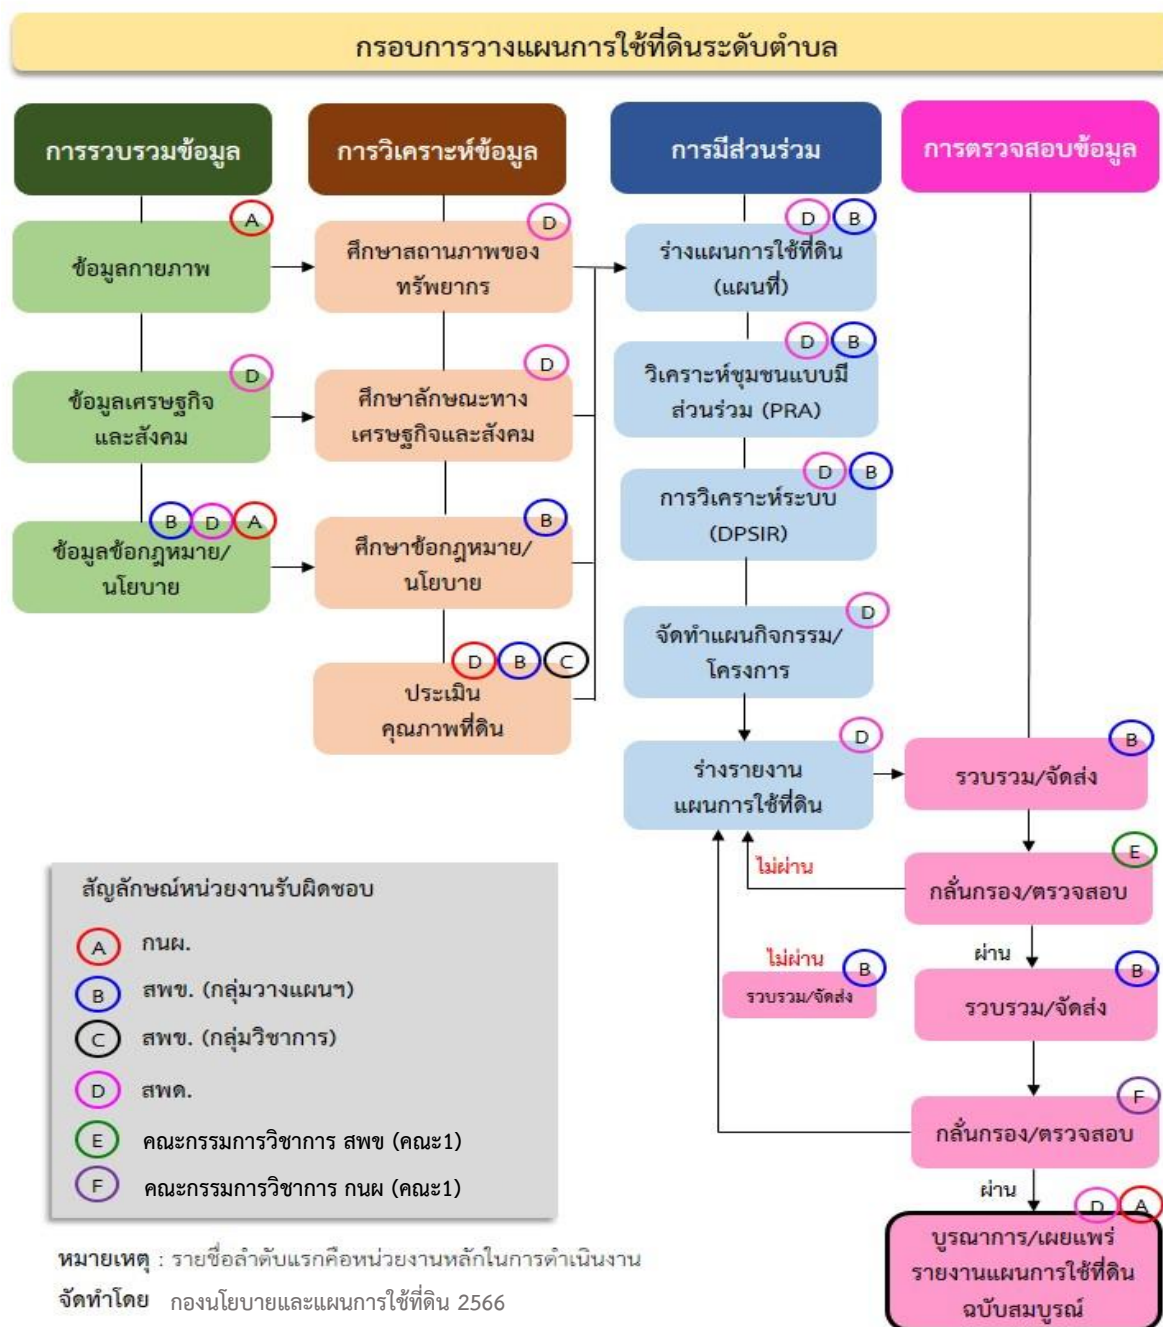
กรอบการวางแผนการใช้ที่ดินระดับตำบล

การรวบรวมข้อมูล

A
ข้อมูลกายภาพ

D
ข้อมูลเศรษฐกิจและสังคม

B D A
ข้อมูลข้อกฎหมาย/นโยบาย

การวิเคราะห์ข้อมูล

D
ศึกษาสถานภาพของทรัพยากร

D
ศึกษาลักษณะทางเศรษฐกิจและสังคม

B
ศึกษาข้อกฎหมาย/นโยบาย

D B C
ประเมินคุณภาพที่ดิน

การมีส่วนร่วม

D B
ร่างแผนการใช้ที่ดิน (แผนที่)

D B
วิเคราะห์ชุมชนแบบมีส่วนร่วม (PRA)

D B
การวิเคราะห์ระบบ (DPSIR)

D
จัดทำแผนกิจกรรม/โครงการ

D
ร่างรายงานแผนการใช้ที่ดิน

ไม่ผ่าน

ไม่ผ่าน
B
รวบรวม/จัดส่ง

การตรวจสอบข้อมูล

B
รวบรวม/จัดส่ง

E
กลั่นกรอง/ตรวจสอบ

ผ่าน

B
รวบรวม/จัดส่ง

F
กลั่นกรอง/ตรวจสอบ

ผ่าน

D A
บูรณาการ/เผยแพร่รายงานแผนการใช้ที่ดินฉบับสมบูรณ์

สัญลักษณ์หน่วยงานรับผิดชอบ
A กนผ.
B สพข. (กลุ่มวางแผนฯ)
C สพข. (กลุ่มวิชาการ)
D สพด.
E คณะกรรมการวิชาการ สพข (คณะ1)
F คณะกรรมการวิชาการ กนผ (คณะ1)

หมายเหตุ : รายชื่อลำดับแรกคือหน่วยงานหลักในการดำเนินงาน
จัดทำโดย กองนโยบายและแผนการใช้ที่ดิน 2566